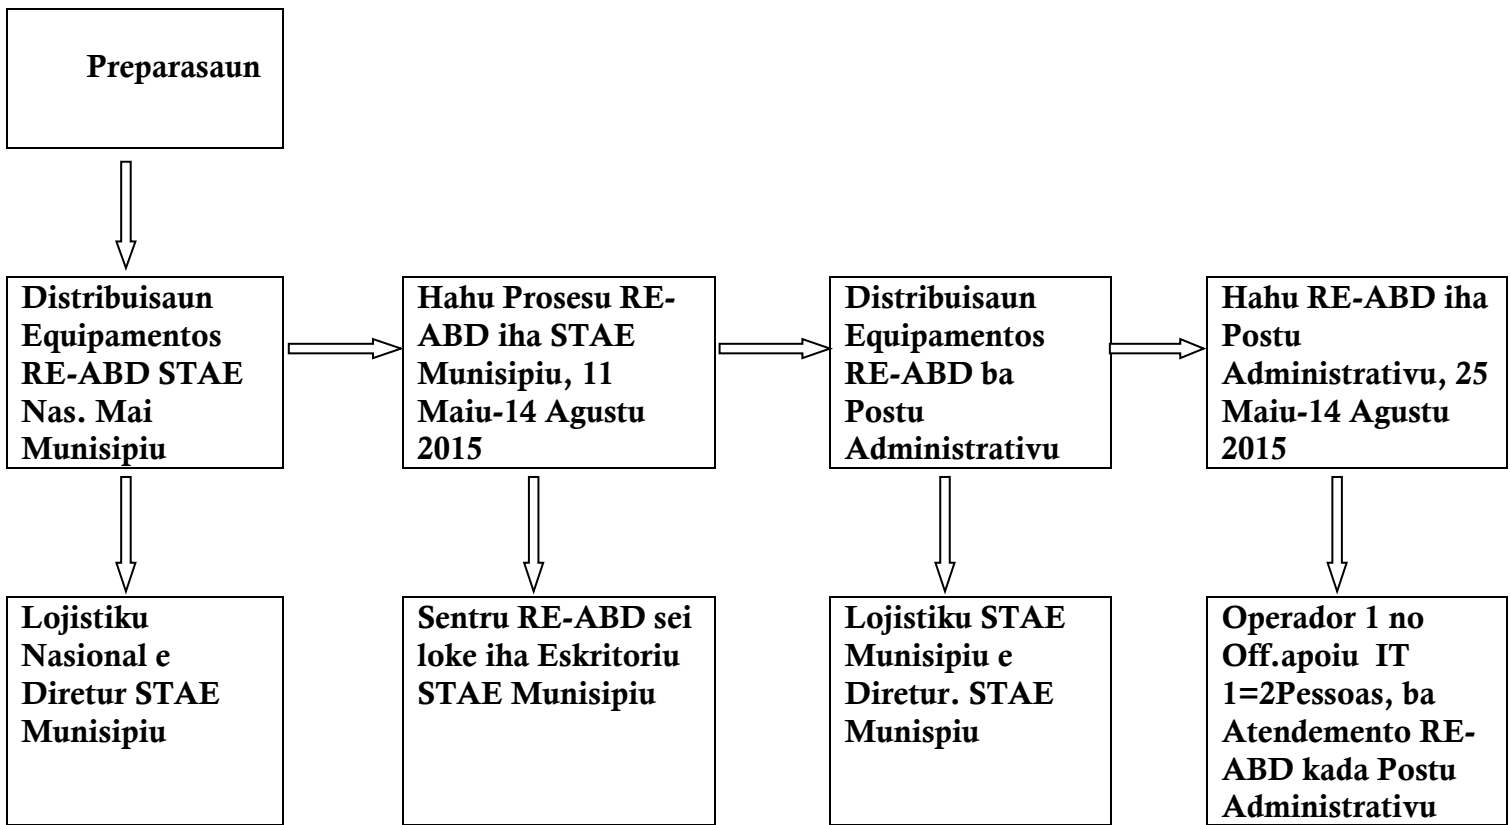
Preparasaun

Distribuisaun Equipamentos RE-ABD STAE Nas. Mai Munisipiu

Lojistiku Nasional e Diretur STAE Munisipiu

Hahu Prosesu RE-ABD iha STAE Munisipiu, 11 Maiu-14 Agustu 2015

Sentru RE-ABD sei loke iha Eskritoriu STAE Munisipiu

Distribuisaun Equipamentos RE-ABD ba Postu Administrativu

Lojistiku STAE Munisipiu e Diretur. STAE Munispiu

Hahu RE-ABD iha Postu Administrativu, 25 Maiu-14 Agustu 2015

Operador 1 no Off.apoiu IT 1=2Pessoas, ba Atendemento RE-ABD kada Postu Administrativu